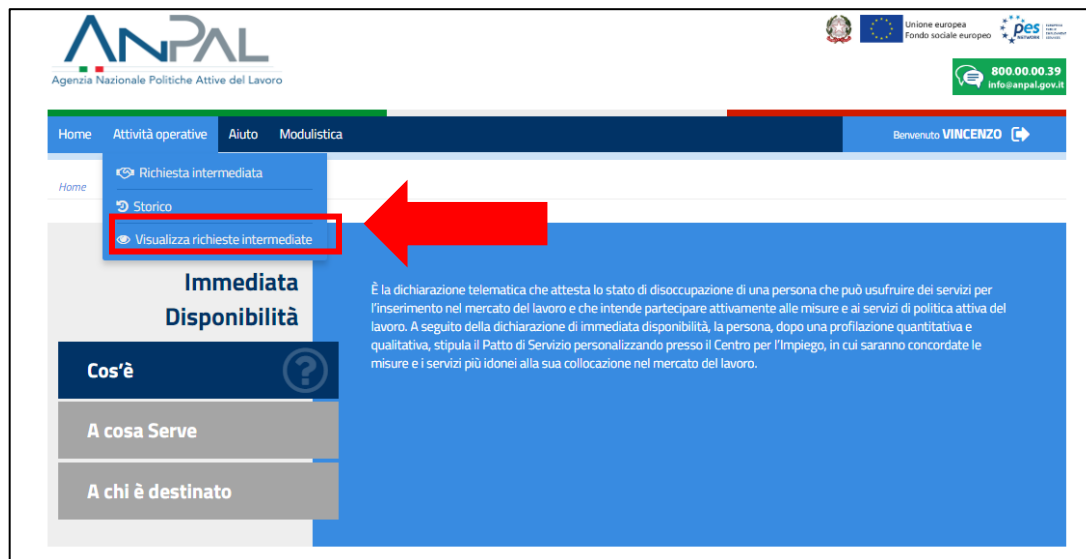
ANPAL
Agenzia Nazionale Politiche Attive del Lavoro

Unione europea
Fondo sociale europeo

pes

800.00.00.39
info@anpal.gov.it

Home Attività operative Aiuto Modulistica

Benvenuto VINCENZO

Richiesta intermediata
Storico
Visualizza richieste intermediate

Home

Immediata Disponibilità

Cos'è

A cosa Serve

A chi è destinato

È la dichiarazione telematica che attesta lo stato di disoccupazione di una persona che può usufruire dei servizi per l'inserimento nel mercato del lavoro e che intende partecipare attivamente alle misure e ai servizi di politica attiva del lavoro. A seguito della dichiarazione di immediata disponibilità, la persona, dopo una profilazione quantitativa e qualitativa, stipula il Patto di Servizio personalizzando presso il Centro per l'Impiego, in cui saranno concordate le misure e i servizi più idonei alla sua collocazione nel mercato del lavoro.